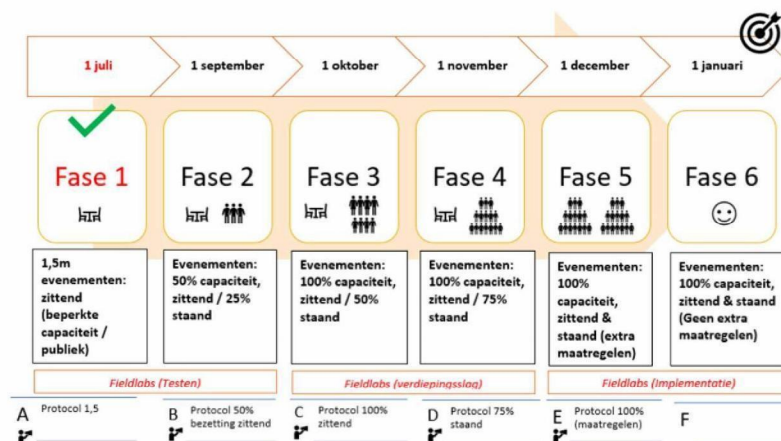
1 juli

1 september

1 oktober

1 november

1 december

1 januari

Fase 1

Fase 2

Fase 3

Fase 4

Fase 5

Fase 6

1,5m evenementen: zittend (beperkte capaciteit / publiek)

Evenementen: 50% capaciteit, zittend / 25% staand

Evenementen: 100% capaciteit, zittend / 50% staand

Evenementen: 100% capaciteit, zittend / 75% staand

Evenementen: 100% capaciteit, zittend & staand (extra maatregelen)

Evenementen: 100% capaciteit, zittend & staand (Geen extra maatregelen)

Fieldlabs (Testen)

Fieldlabs (verdiepingsslag)

Fieldlabs (Implementatie)

A Protocol 1,5

B Protocol 50% bezetting zittend

C Protocol 100% zittend

D Protocol 75% staand

E Protocol 100% (maatregelen)

F